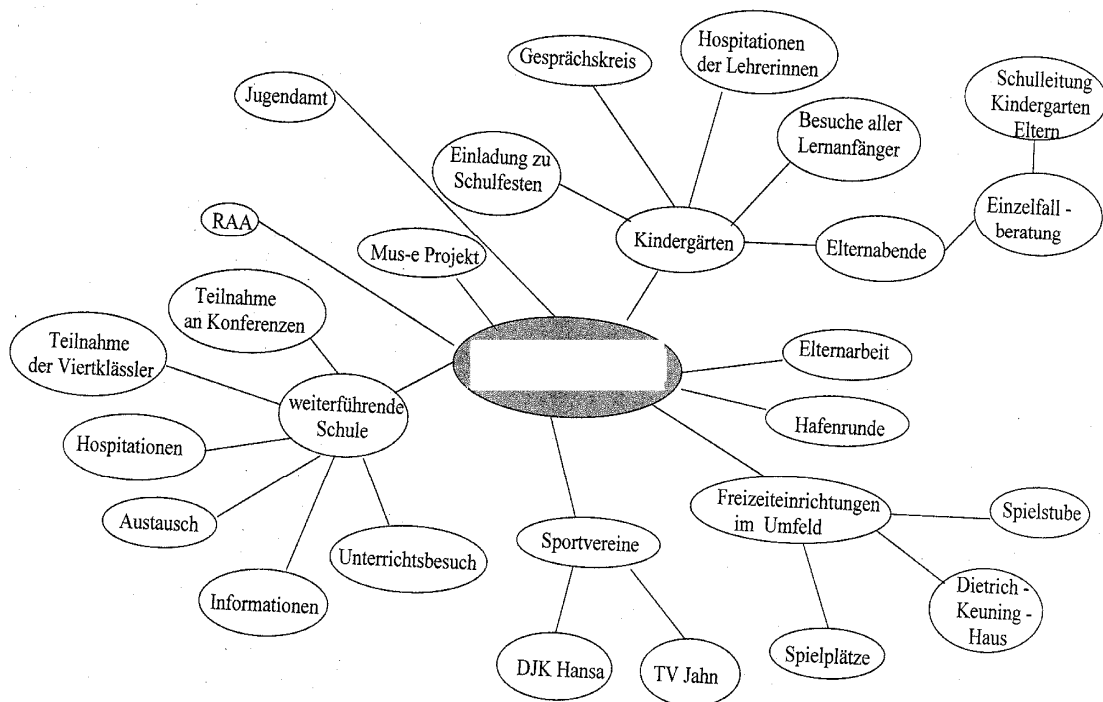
Gesprächskreis

Hospitationen der Lehrerinnen

Schulleitung Kindergarten Eltern

Jugendamt

Besuche aller Lernanfänger

Einladung zu Schulfesten

Einzelfall - beratung

RAA

Kindergärten

Elternabende

Mus-e Projekt

Teilnahme an Konferenzen

Teilnahme der Viertklässler

Elternarbeit

weiterführende Schule

Hafenrunde

Hospitationen

Freizeiteinrichtungen im Umfeld

Spielstube

Austausch

Sportvereine

Unterrichtsbesuch

Dietrich - Keuning - Haus

Informationen

Spielplätze

DJK Hansa

TV Jahn